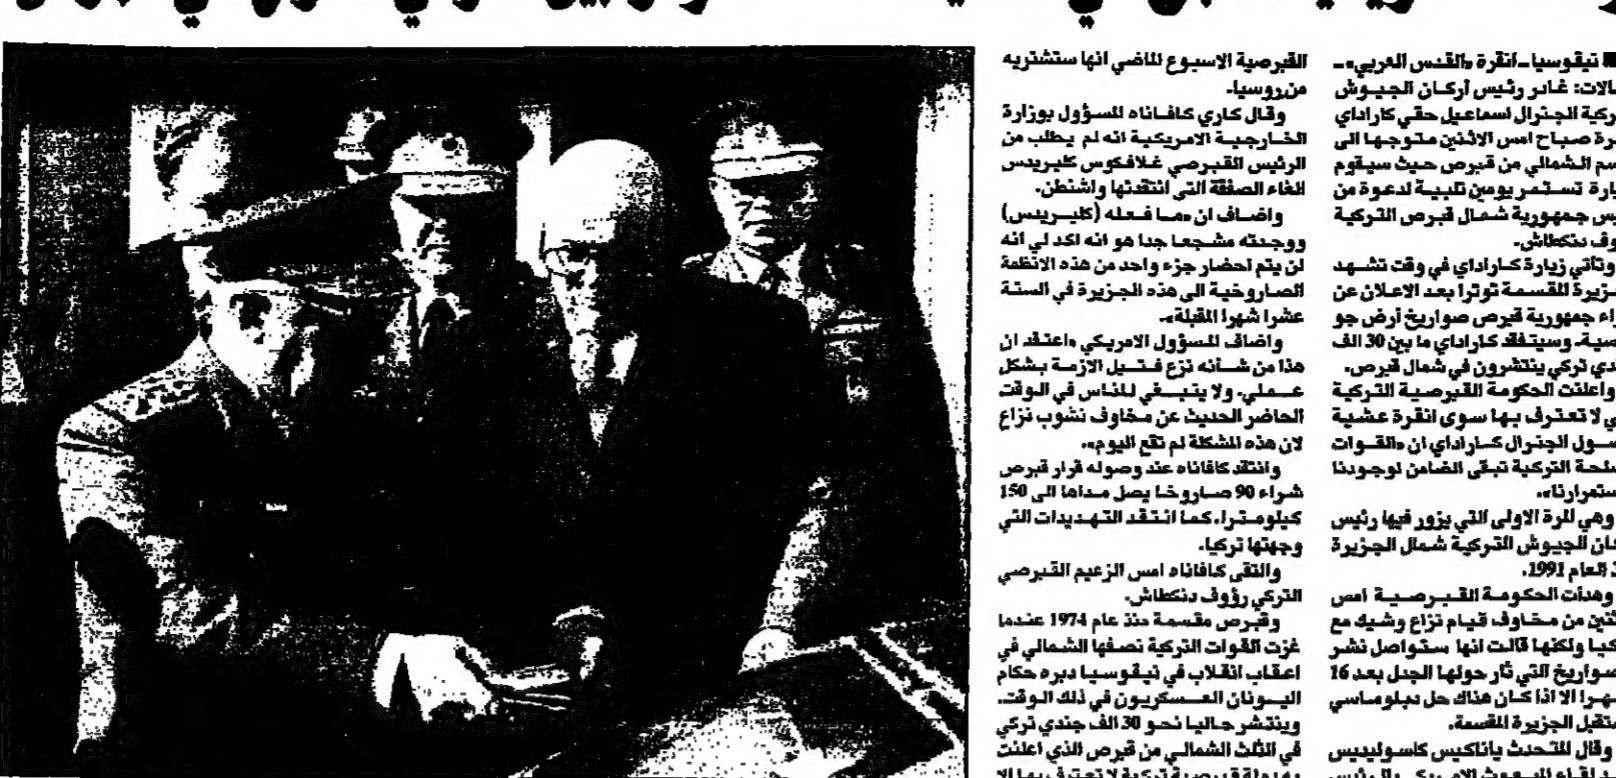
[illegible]

■ نيقوسيا ـ انقرة «القدس العربي» ـ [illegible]الات: غادر رئيس أركان الجيوش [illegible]ركية الجنرال اسماعيل حقي كاراداي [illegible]رة صباح امس الاثنين متوجها الى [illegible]سم الشمالي من قبرص حيث سيقوم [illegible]يارة تستمر يومين تلبية لدعوة من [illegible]س جمهورية شمال قبرص التركية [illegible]وف دنكطاش.

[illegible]وتأتي زيارة كاراداي في وقت تشهد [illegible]جزيرة المقسمة توترا بعد الاعلان عن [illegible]راء جمهورية قبرص صواريخ أرض جو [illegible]سية. وسيتفقد كاراداي ما بين 30 الف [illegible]دي تركي ينتشرون في شمال قبرص.

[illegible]واعلنت الحكومة القبرصية التركية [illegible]تي لا تعترف بها سوى انقرة عشية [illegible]سول الجنرال كاراداي ان «القوات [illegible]سلحة التركية تبقى الضامن لوجودنا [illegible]ستمرارنا».

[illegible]وهي للمرة الاولى التي يزور فيها رئيس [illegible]كان الجيوش التركية شمال الجزيرة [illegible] العام 1991.

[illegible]وهدأت الحكومة القبرصية امس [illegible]ثنين من مخاوف قيام نزاع وشيك مع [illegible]كيا ولكنها قالت انها ستواصل نشر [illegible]صواريخ التي ثار حولها الجدل بعد 16 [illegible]هرا الا اذا كان هناك حل دبلوماسي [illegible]ستقبل الجزيرة المقسمة.

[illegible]وقال المتحدث ياناكيس كاسوليديس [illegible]

القبرصية الاسبوع الماضي انها ستشتريه من روسيا.

وقال كاري كافاناه المسؤول بوزارة الخارجية الامريكية انه لم يطلب من الرئيس القبرصي غلافكوس كليريدس الغاء الصفقة التي انتقدتها واشنطن.

واضاف ان «ما فعله (كليريدس) ووجدته مشجعا جدا هو انه اكد لي انه لن يتم احضار جزء واحد من هذه الانظمة الصاروخية الى هذه الجزيرة في الستة عشرا شهرا المقبلة».

واضاف المسؤول الامريكي «اعتقد ان هذا من شأنه نزع فتيل الازمة بشكل عملي. ولا ينبغي للناس في الوقت الحاضر الحديث عن مخاوف نشوب نزاع لان هذه المشكلة لم تقع اليوم».

وانتقد كافاناه عند وصوله قرار قبرص شراء 90 صاروخا يصل مداها الى 150 كيلومترا. كما انتقد التهديدات التي وجهتها تركيا.

والتقى كافاناه امس الزعيم القبرصي التركي رؤوف دنكطاش.

وقبرص مقسمة منذ عام 1974 عندما غزت القوات التركية نصفها الشمالي في اعقاب انقلاب في نيقوسيا دبره حكام اليونان العسكريون في ذلك الوقت. وينتشر حاليا نحو 30 الف جندي تركي في الثلث الشمالي من قبرص الذي اعلنت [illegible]